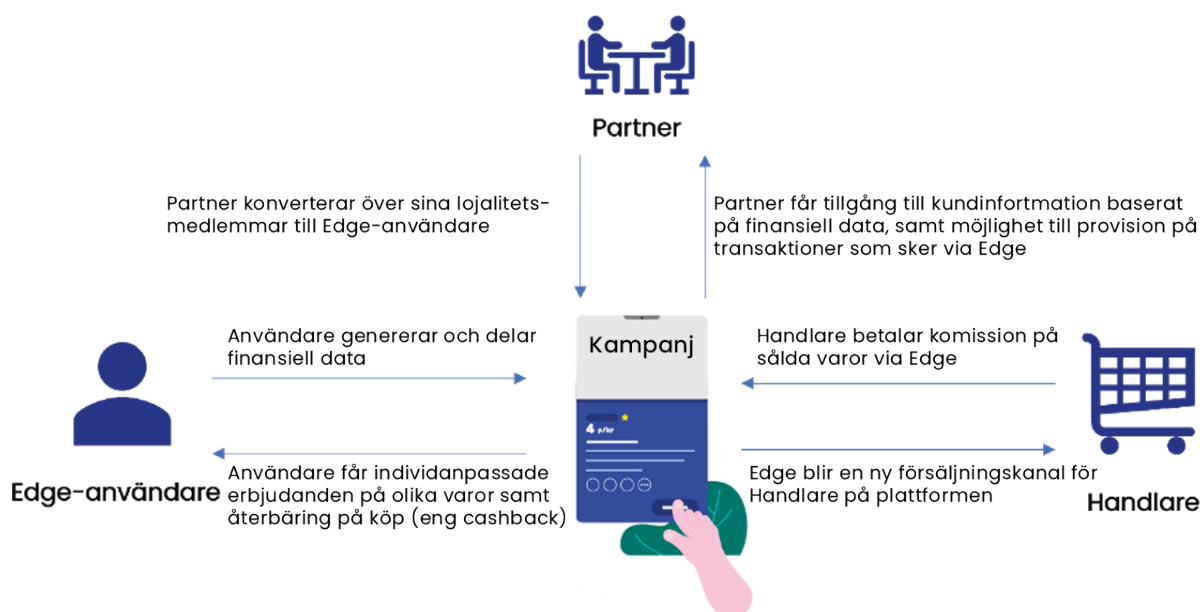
Partner

Partner konverterar över sina lojalitetsmedlemmar till Edge-användare

Partner får tillgång till kundinformation baserat på finansiell data, samt möjlighet till provision på transaktioner som sker via Edge

Användare genererar och delar finansiell data

Kampanj

4 p/hr

Handlare betalar komission på sålda varor via Edge

Edge-användare

Användare får individanpassade erbjudanden på olika varor samt återbäring på köp (eng cashback)

Edge blir en ny försäljningskanal för Handlare på plattformen

Handlare